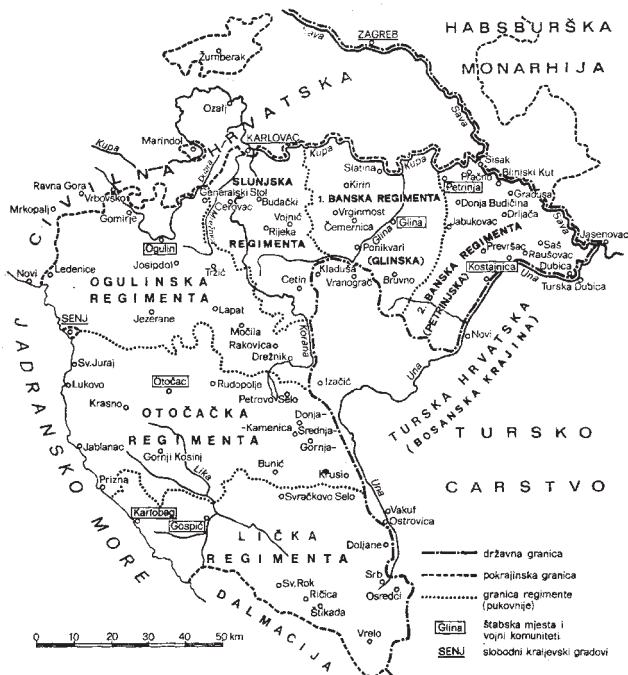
HABSBURŠKA
MONARHIJA
Sava
ZAGREB
Žumberak
CIVILNA HRVATSKA
Ozalj
Marindol
Kupa
KARLOVAC
Dobra
Kupa
Slatina
Kupa
Sisak
Petrinja
Blinjski Kut
Ravna Gora
Vrbovsko
Mrkopalj
Gomirje
Generalski Stol
SLUNJSKA
Budački
Cerovac
Mrežnica
Kirin
1. BANSKA REGIMENTA
Vrginmost
Čemernica
Glina
Pecno
Gradusa
Donja Budičina
Jabukovac
Drljača
Vojnić
Rijeka
REGIMENTA
Ponikvari
(GLINSKA)
Glina
Prevršac
Saš
Sava
Jasenovac
Ogulin
Josipdol
Tržić
Cetin
Kladuša
Vranograč
Bruvno
2. BANSKA REGIMENTA (PETRINJSKA)
Kostajnica
Raušovac
Dubica
Una
Turska Dubica
Novi
Ledenice
OGULINSKA
REGIMENTA
Lapat
SENJ
Jezerane
Močila
Rakovica
Korana
Drežnik
Novi
Una
TURSKA HRVATSKA
(BOSANSKA KRAJINA)
Sv. Juraj
Lukovo
Otočac
Rudopolje
Izačić
JADRANSKO MORE
Krasno
OTOČAČKA
Petrovo Selo
Donja-
Kamenica
Srednja-
Gornja-
TURSKO
REGIMENTA
Jablanac
Gornji Kosinj
Lika
Bunić
Krusio
Prizna
Svračkovo Selo
Una
CARSTVO
Karlobag
Gospić
Vakuf
Ostrovica
LIČKA
REGIMENTA
Doljane
Srb
Osredci
državna granica
pokrajinska granica
granica regimente (pukovnije)
Sv. Rok
Ričica
Štikada
DALMACIJA
Vrelo
0 10 20 30 40 50 km
Glina štabska mjesta i vojni komuniteti
SENJ slobodni kraljevski gradovi